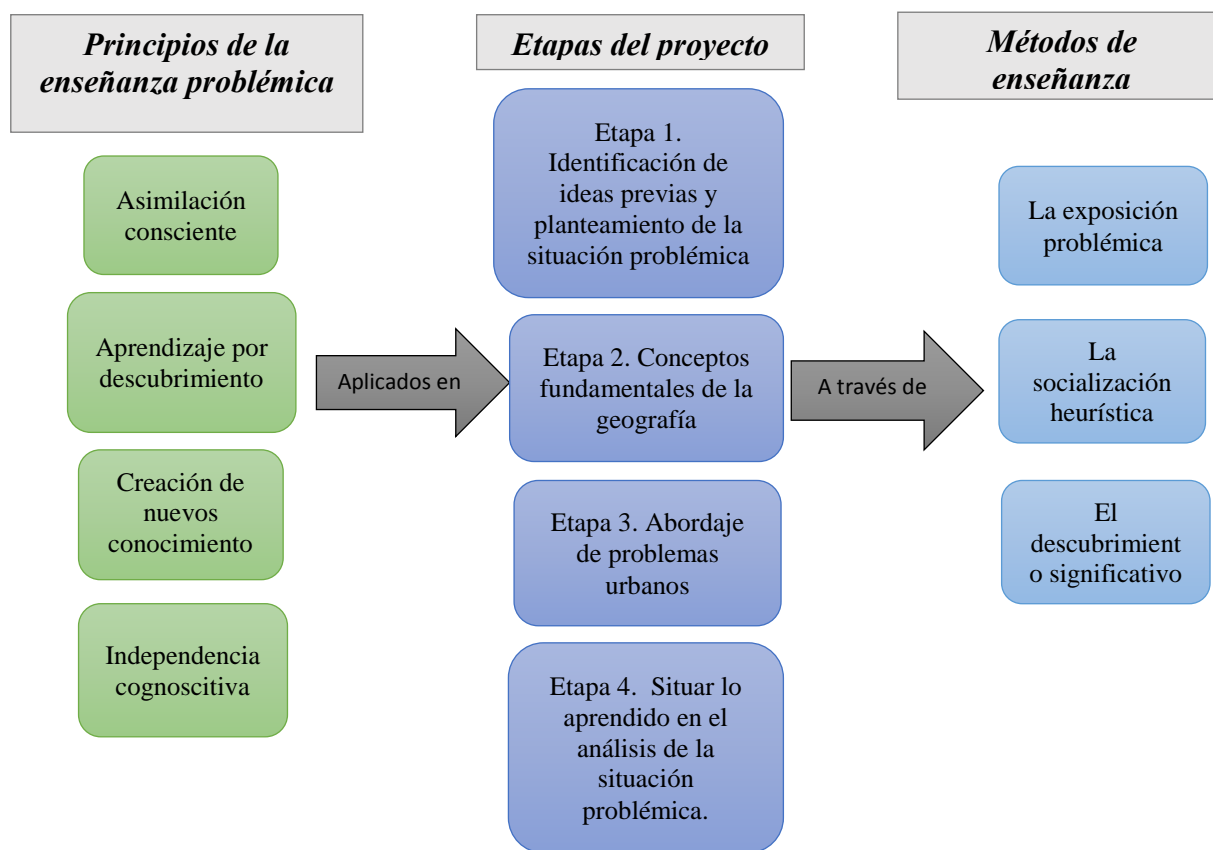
Principios de la enseñanza problémica

Asimilación consciente

Aprendizaje por descubrimiento

Creación de nuevos conocimiento

Independencia cognoscitiva

Aplicados en

Etapas del proyecto

Etapa 1. Identificación de ideas previas y planteamiento de la situación problémica

Etapa 2. Conceptos fundamentales de la geografía

Etapa 3. Abordaje de problemas urbanos

Etapa 4. Situar lo aprendido en el análisis de la situación problémica.

A través de

Métodos de enseñanza

La exposición problémica

La socialización heurística

El descubrimient o significativo